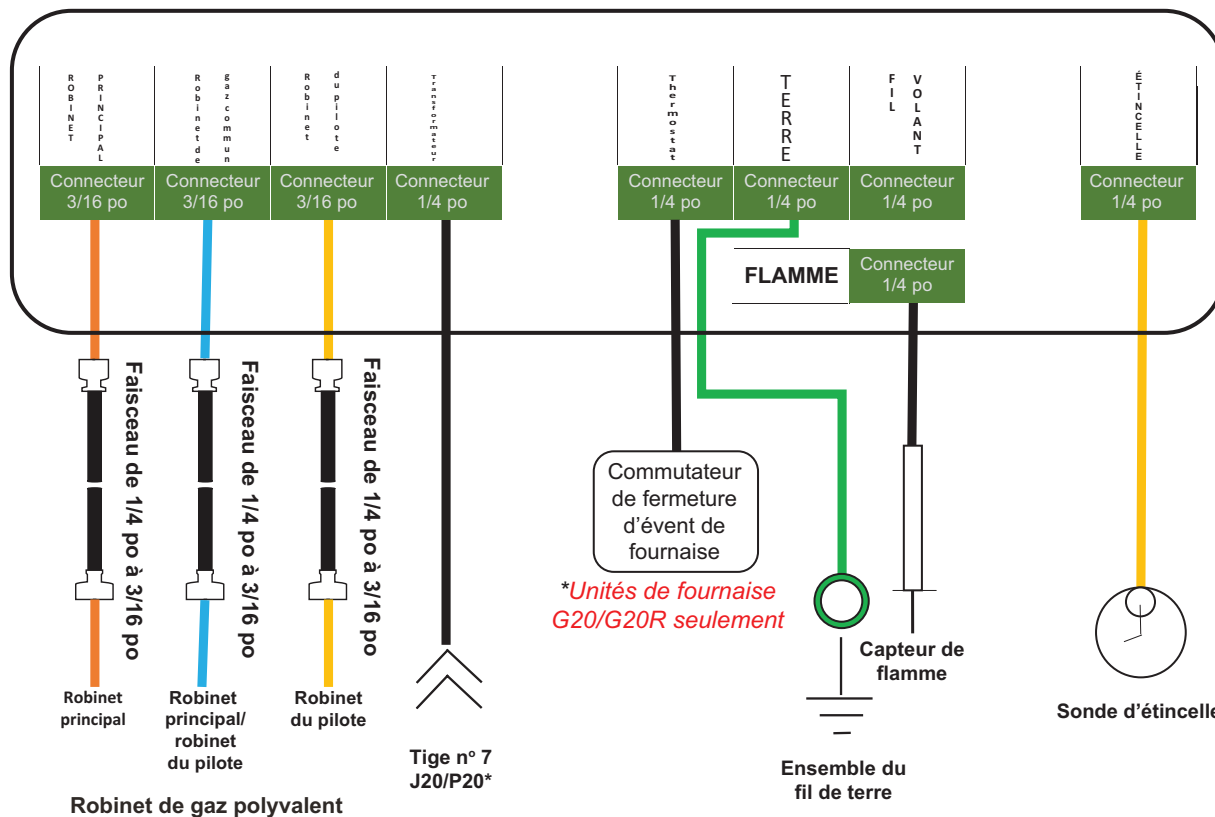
ROBINET PRINCIPAL

Connecteur 3/16 po

Robinet de gaz commun

Connecteur 3/16 po

Robinet du pilote

Connecteur 3/16 po

Transformateur

Connecteur 1/4 po

Thermostat

Connecteur 1/4 po

TERRE

Connecteur 1/4 po

FIL VOLANT

Connecteur 1/4 po

ÉTINCELLE

Connecteur 1/4 po

FLAMME

Connecteur 1/4 po

Faisceau de 1/4 po à 3/16 po

Faisceau de 1/4 po à 3/16 po

Faisceau de 1/4 po à 3/16 po

Commutateur de fermeture d'évent de fournaise

*Unités de fournaise G20/G20R seulement

Capteur de flamme

Sonde d'étincelle

Robinet principal

Robinet principal/ robinet du pilote

Robinet du pilote

Tige n° 7 J20/P20*

Ensemble du fil de terre

Robinet de gaz polyvalent